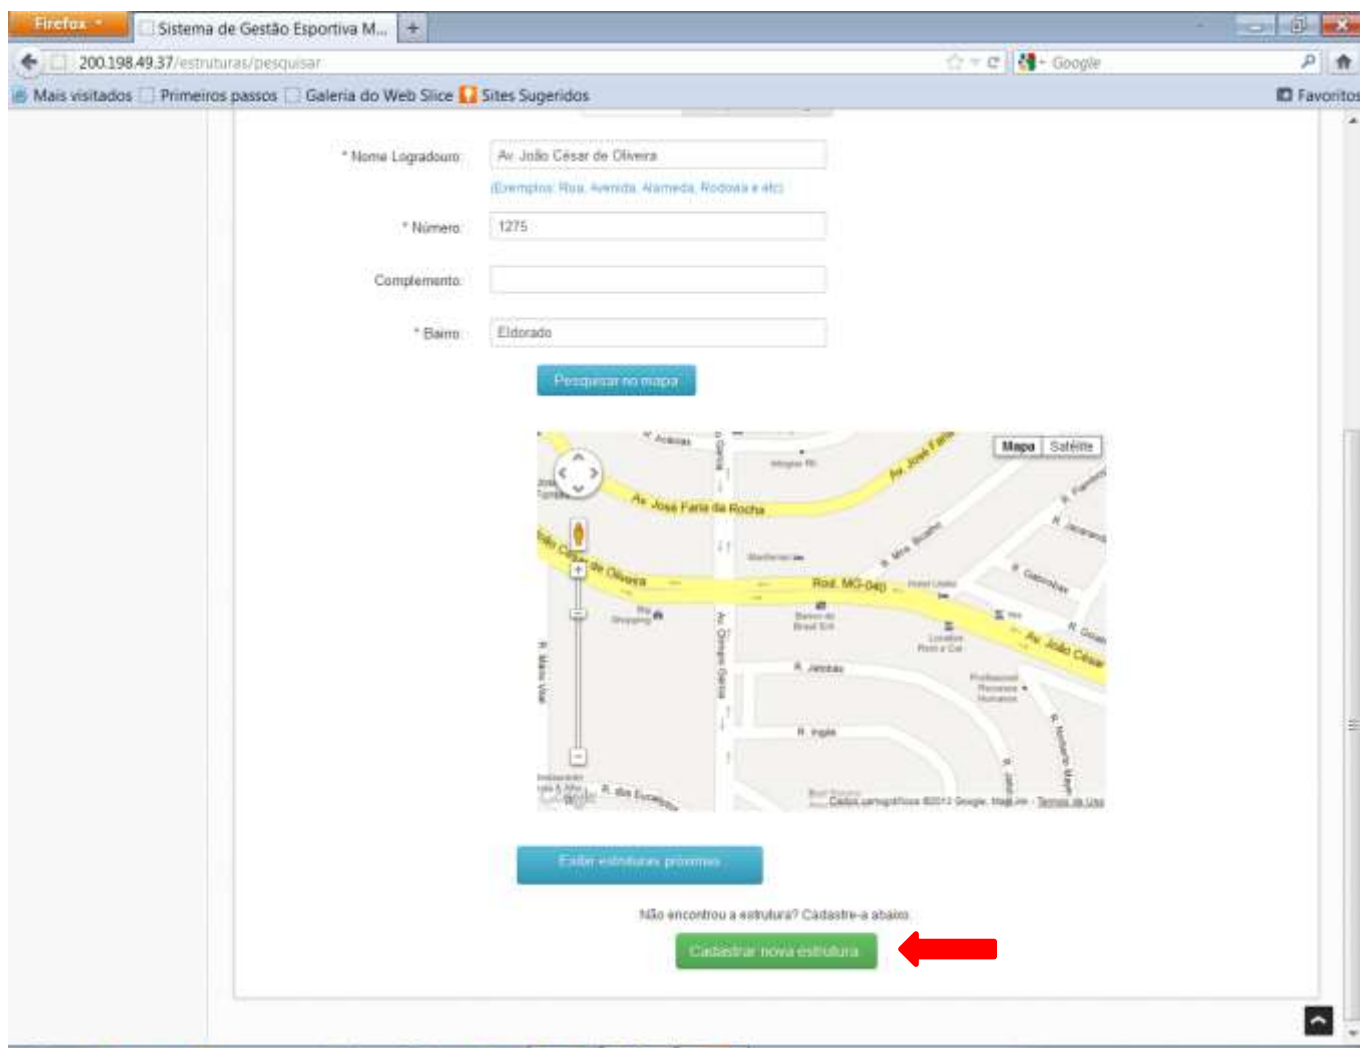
Firefox
Sistema de Gestão Esportiva M...
+
200.198.49.37/estruturas/pesquisar
Google
Mais visitados
Primeiros passos
Galeria do Web Slice
Sites Sugeridos
Favoritos

* Nome Logradouro: Av. João César de Oliveira
(Exemplos: Rua, Avenida, Alameda, Rodovia e etc)
* Número: 1275
Complemento:
* Bairro: Eldorado
Pesquisar no mapa

Mapa
Satélite
Av. José Faria da Rocha
Av. José Faria
João César de Oliveira
Rod. MG-040
Av. João César
Av. Olimpio Garcia
R. Jatobás
R. Ingá
R. Mato Azul
R. das Eucaliptos
Dados cartográficos ©2013 Google, MapLink - Termos de Uso

Exibir estruturas próximas

Não encontrou a estrutura? Cadastre-a abaixo.
Cadastrar nova estrutura